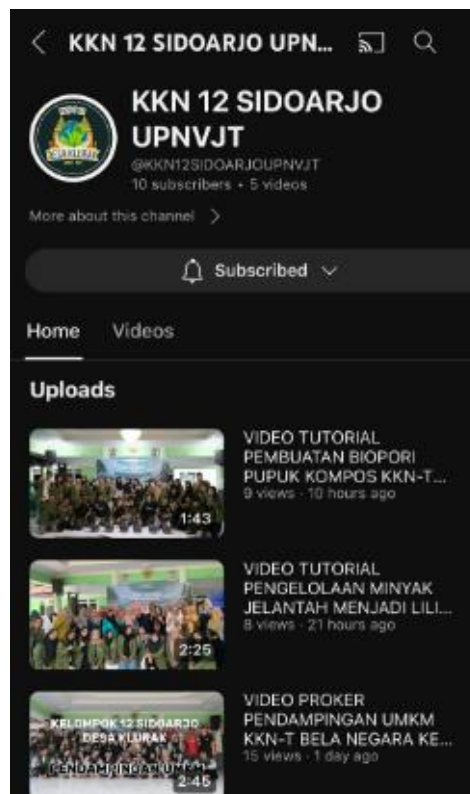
KKN 12 SIDOARJO UPN...

KKN 12 SIDOARJO UPNVJT
@KKN12SIDOARJOUPNVJT
10 subscribers • 5 videos

More about this channel >

Subscribed

Home Videos

Uploads

1:43
VIDEO TUTORIAL PEMBUATAN BIOPORI PUPUK KOMPOS KKN-T...
9 views • 10 hours ago

2:25
VIDEO TUTORIAL PENGELOLAAN MINYAK JELANTAH MENJADI LILI...
8 views • 21 hours ago

KELOMPOK 12 SIDOARJO DESA KLURAK
PENDAMPINGAN UMKM
2:45
VIDEO PROKER PENDAMPINGAN UMKM KKN-T BELA NEGARA KE...
15 views • 1 day ago